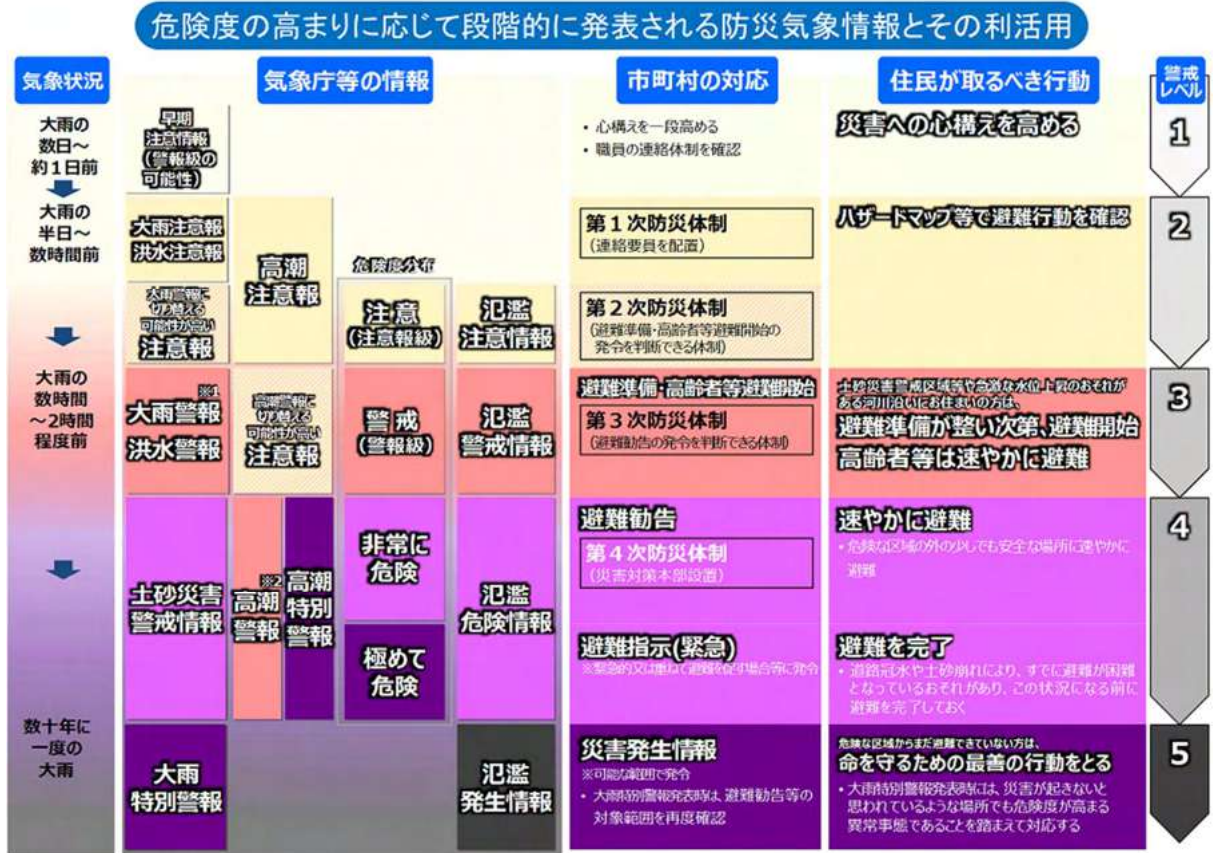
危険度の高まりに応じて段階的に発表される防災気象情報とその利活用

| 気象状況 | 気象庁等の情報 | 市町村の対応 | 住民が取るべき行動 | 警戒レベル |
|---|---|---|---|---|
| 大雨の数日～約1日前 | 早期注意情報（警報級の可能性） | ・心構えを一段高める ・職員の連絡体制を確認 | 災害への心構えを高める | 1 |
| 大雨の半日～数時間前 | 大雨注意報 洪水注意報 / 高潮注意報 | 第１次防災体制（連絡要員を配置） | ハザードマップ等で避難行動を確認 | 2 |
|  | 大雨警報に切り替える可能性が高い注意報 / 危険度分布 注意（注意報級） / 氾濫注意情報 | 第２次防災体制（避難準備・高齢者等避難開始の発令を判断できる体制） |  |  |
| 大雨の数時間～2時間程度前 | 大雨警報※1 洪水警報 / 高潮警報に切り替える可能性が高い注意報 / 警戒（警報級） / 氾濫警戒情報 | 避難準備・高齢者等避難開始 第３次防災体制（避難勧告の発令を判断できる体制） | 土砂災害警戒区域等や急激な水位上昇のおそれがある河川沿いにお住まいの方は、避難準備が整い次第、避難開始 高齢者等は速やかに避難 | 3 |
|  | 土砂災害警戒情報 / ※2 高潮警報 / 高潮特別警報 / 非常に危険 / 氾濫危険情報 | 避難勧告 第４次防災体制（災害対策本部設置） | 速やかに避難 ・危険な区域の外の少しでも安全な場所に速やかに避難 | 4 |
|  | 極めて危険 | 避難指示（緊急） ※緊急的又は重ねて避難を促す場合等に発令 | 避難を完了 ・道路冠水や土砂崩れにより、すでに避難が困難となっているおそれがあり、この状況になる前に避難を完了しておく |  |
| 数十年に一度の大雨 | 大雨特別警報 / 氾濫発生情報 | 災害発生情報 ※可能な範囲で発令 ・大雨特別警報発表時は、避難勧告等の対象範囲を再度確認 | 危険な区域からまだ避難できていない方は、命を守るための最善の行動をとる ・大雨特別警報発表時には、災害が起きないと思われているような場所でも危険度が高まる異常事態であることを踏まえて対応する | 5 |